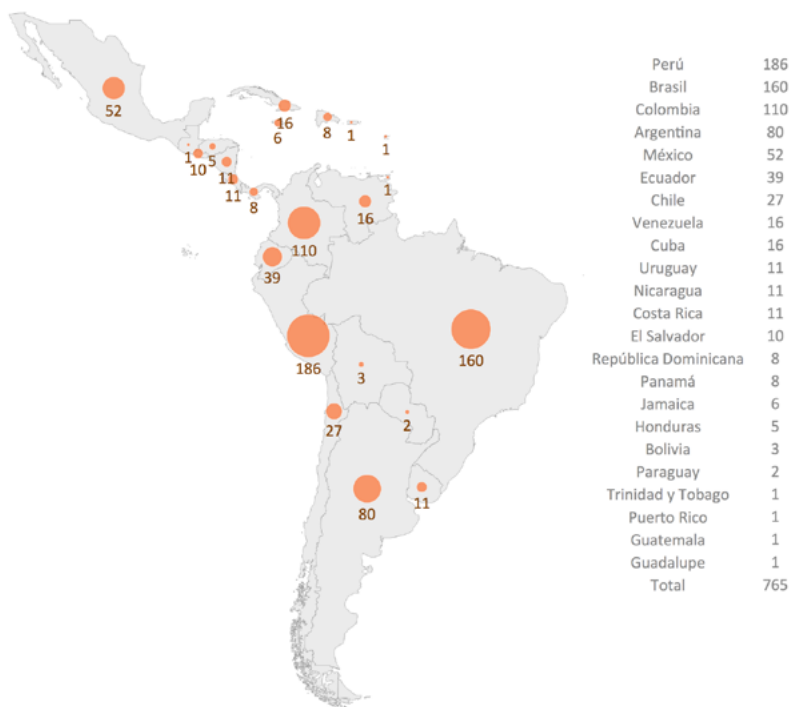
52
16
6
8
1
1
1
10
5
11
11
8
1
16
110
39
186
160
3
27
2
80
11

| | |
|---|---|
| Perú | 186 |
| Brasil | 160 |
| Colombia | 110 |
| Argentina | 80 |
| México | 52 |
| Ecuador | 39 |
| Chile | 27 |
| Venezuela | 16 |
| Cuba | 16 |
| Uruguay | 11 |
| Nicaragua | 11 |
| Costa Rica | 11 |
| El Salvador | 10 |
| República Dominicana | 8 |
| Panamá | 8 |
| Jamaica | 6 |
| Honduras | 5 |
| Bolivia | 3 |
| Paraguay | 2 |
| Trinidad y Tobago | 1 |
| Puerto Rico | 1 |
| Guatemala | 1 |
| Guadalupe | 1 |
| Total | 765 |